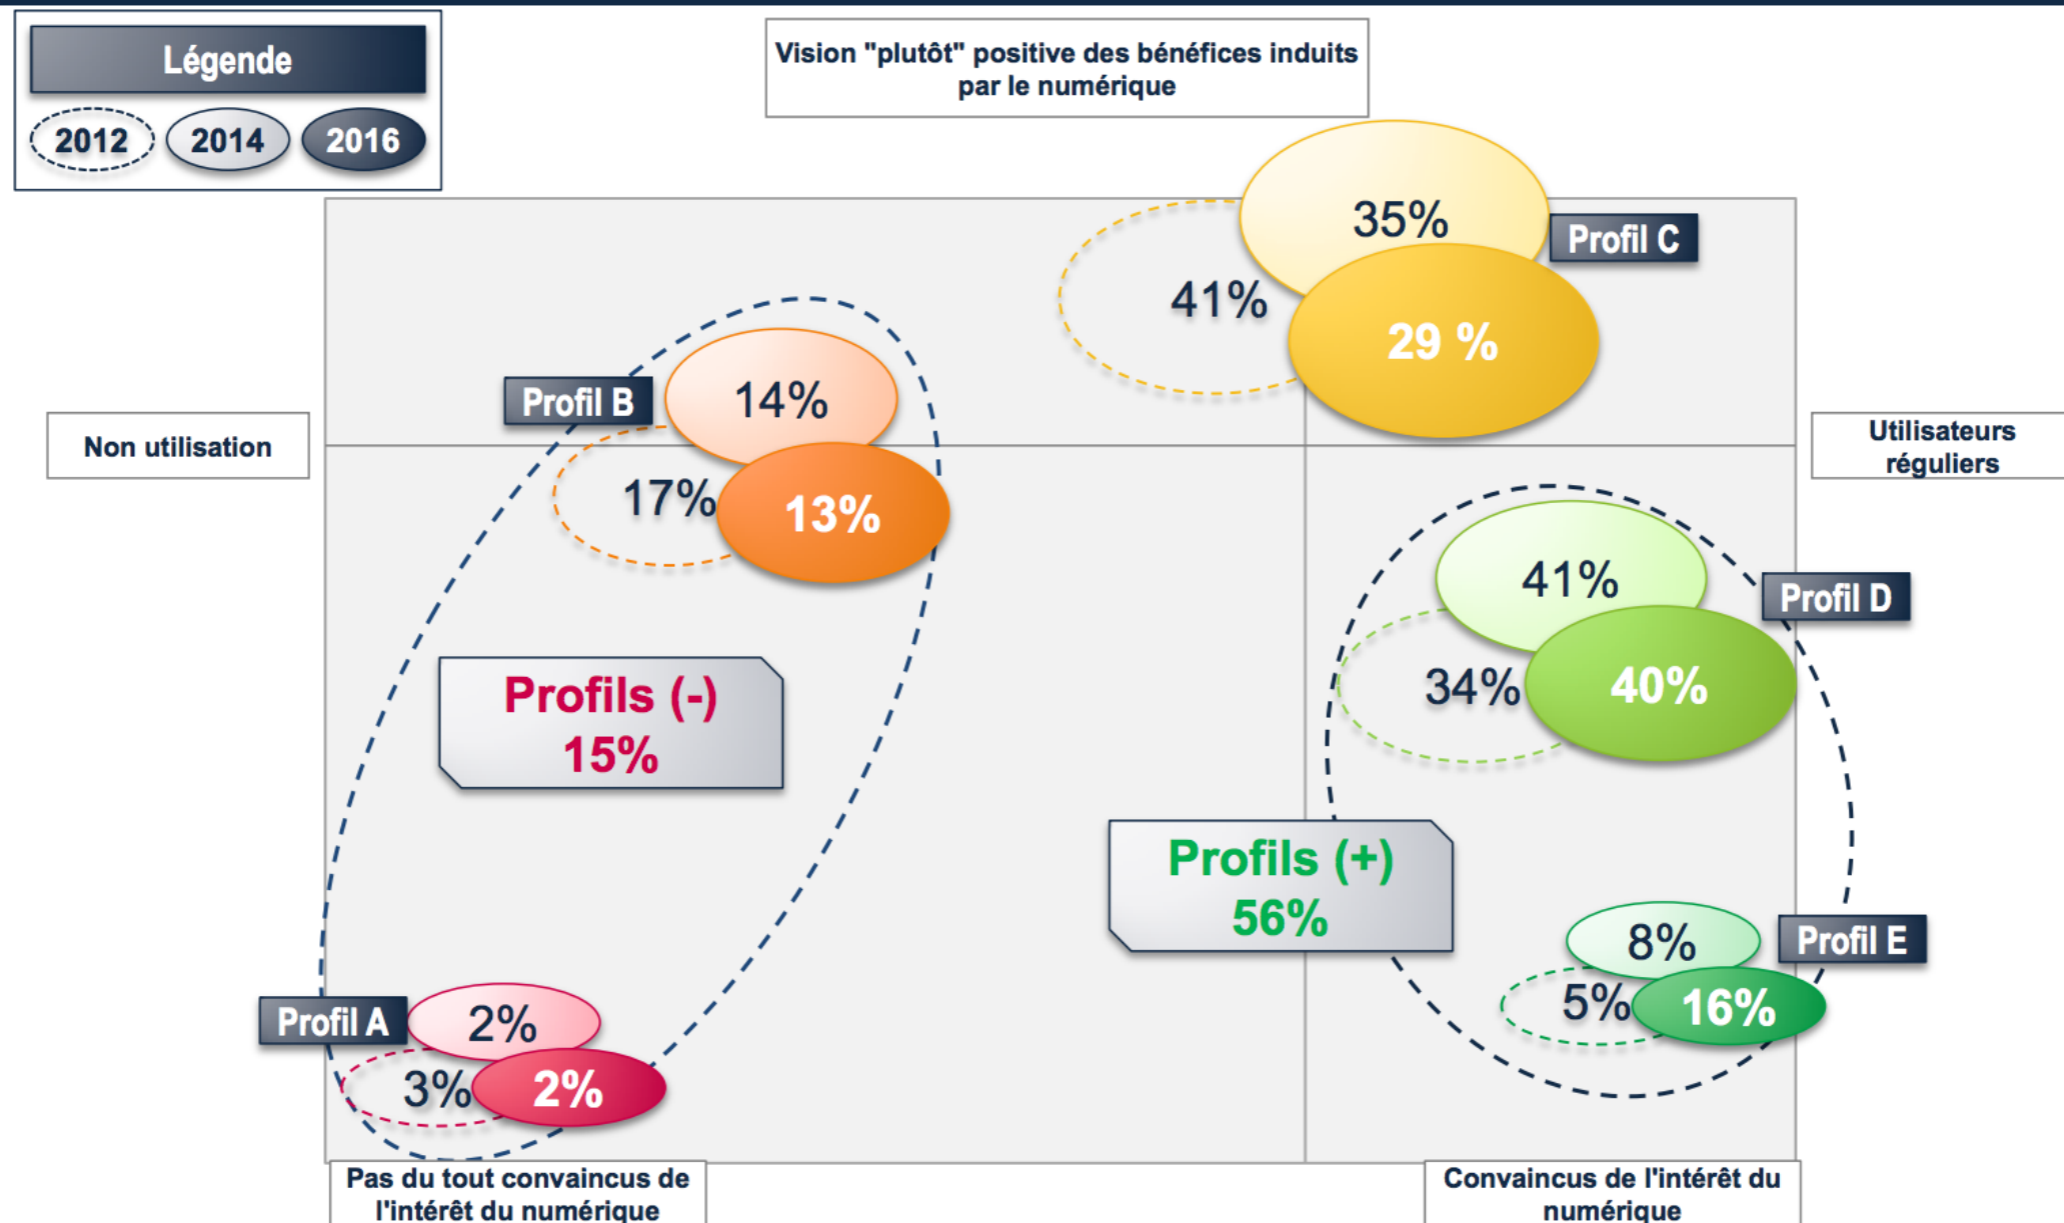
Légende

2012 2014 2016

Vision "plutôt" positive des bénéfices induits par le numérique

41% 35% 29 %

Profil C

Profil B

14% 17% 13%

Non utilisation

Utilisateurs réguliers

41% 34% 40%

Profil D

Profils (-)
15%

Profils (+)
56%

8% 5% 16%

Profil E

Profil A

2% 3% 2%

Pas du tout convaincus de l'intérêt du numérique

Convaincus de l'intérêt du numérique